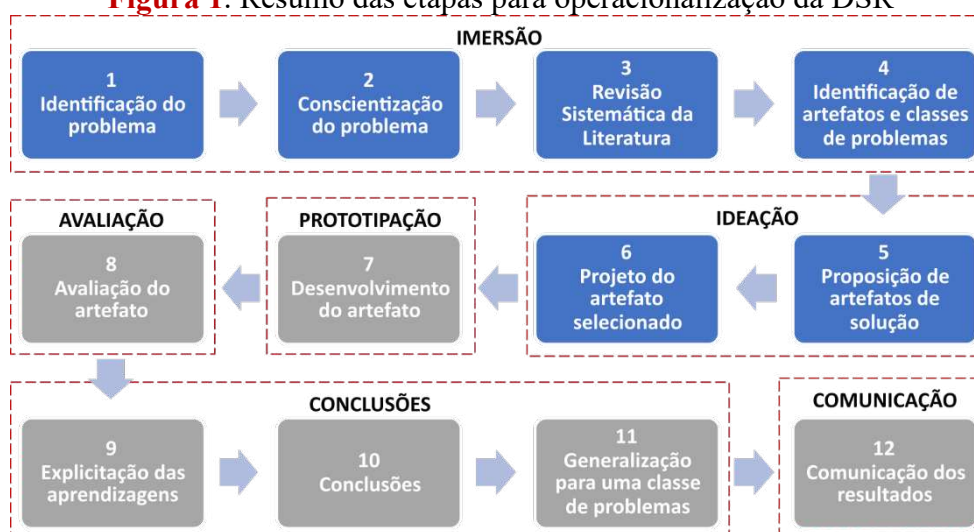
**Figura 1**: Resumo das etapas para operacionalização da DSR

IMERSÃO

1
Identificação do problema

2
Conscientização do problema

3
Revisão Sistemática da Literatura

4
Identificação de artefatos e classes de problemas

AVALIAÇÃO

PROTOTIPAÇÃO

IDEAÇÃO

8
Avaliação do artefato

7
Desenvolvimento do artefato

6
Projeto do artefato selecionado

5
Proposição de artefatos de solução

CONCLUSÕES

COMUNICAÇÃO

9
Explicitação das aprendizagens

10
Conclusões

11
Generalização para uma classe de problemas

12
Comunicação dos resultados